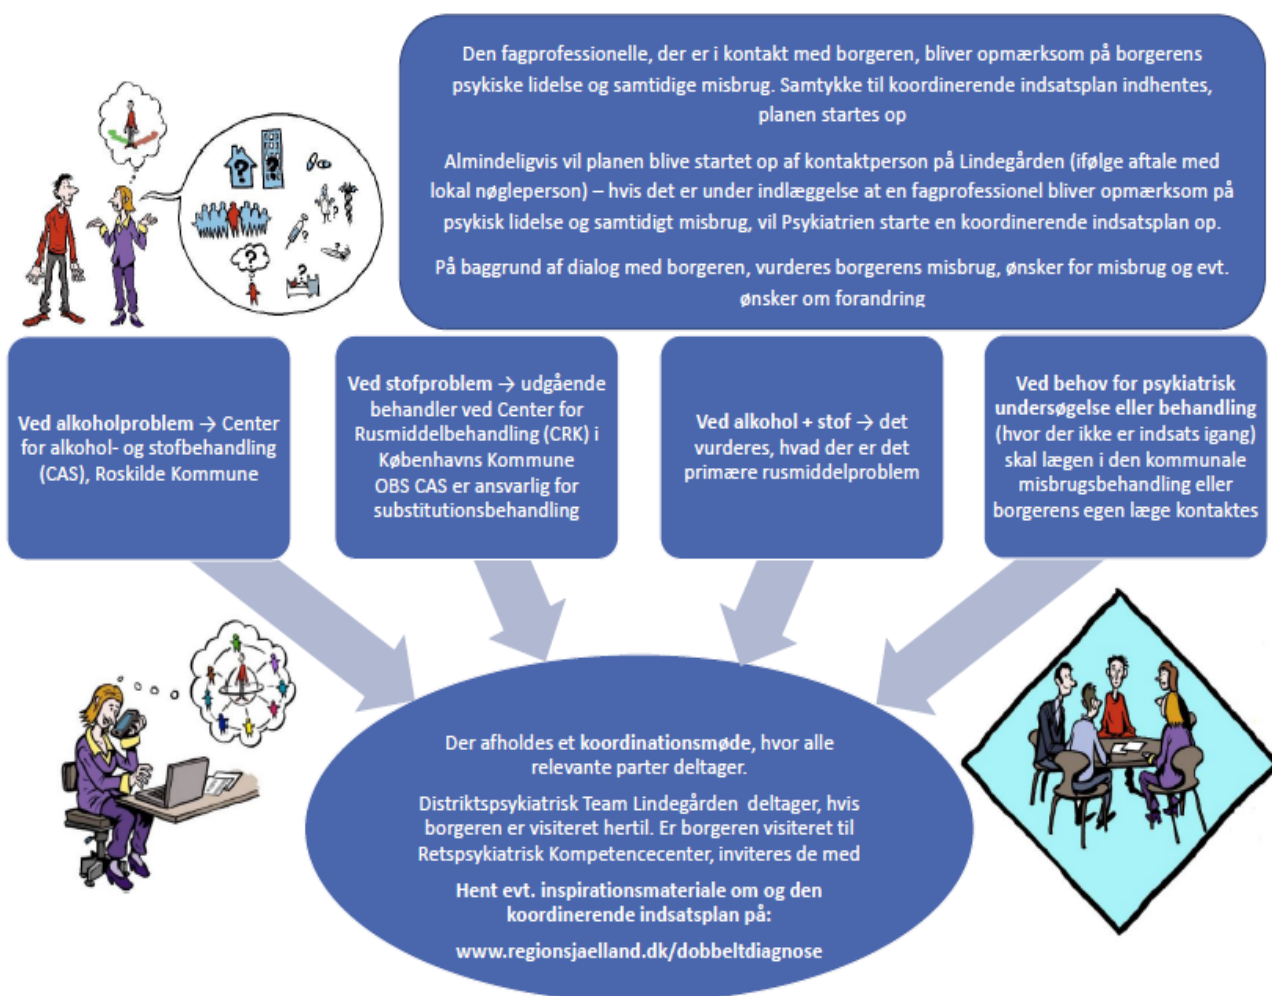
Den fagprofessionelle, der er i kontakt med borgeren, bliver opmærksom på borgerens psykiske lidelse og samtidige misbrug. Samtykke til koordinerende indsatsplan indhentes, planen startes op

Almindeligvis vil planen blive startet op af kontaktperson på Lindegården (ifølge aftale med lokal nøgleperson) – hvis det er under indlæggelse at en fagprofessionel bliver opmærksom på psykisk lidelse og samtidigt misbrug, vil Psykiatrien starte en koordinerende indsatsplan op.

På baggrund af dialog med borgeren, vurderes borgerens misbrug, ønsker for misbrug og evt. ønsker om forandring

Ved alkoholproblem → Center for alkohol- og stofbehandling (CAS), Roskilde Kommune

Ved stofproblem → udgående behandler ved Center for Rusmiddelbehandling (CRK) i Københavns Kommune OBS CAS er ansvarlig for substitutionsbehandling

Ved alkohol + stof → det vurderes, hvad der er det primære rusmiddelproblem

Ved behov for psykiatrisk undersøgelse eller behandling (hvor der ikke er indsats igang) skal lægen i den kommunale misbrugsbehandling eller borgerens egen læge kontaktes

Der afholdes et koordinationsmøde, hvor alle relevante parter deltager.

Distriktspsykiatrisk Team Lindegården deltager, hvis borgeren er visiteret hertil. Er borgeren visiteret til Retspsykiatrisk Kompetencecenter, inviteres de med

Hent evt. inspirationsmateriale om og den koordinerende indsatsplan på:

www.regionsjaelland.dk/dobbeltdiagnose